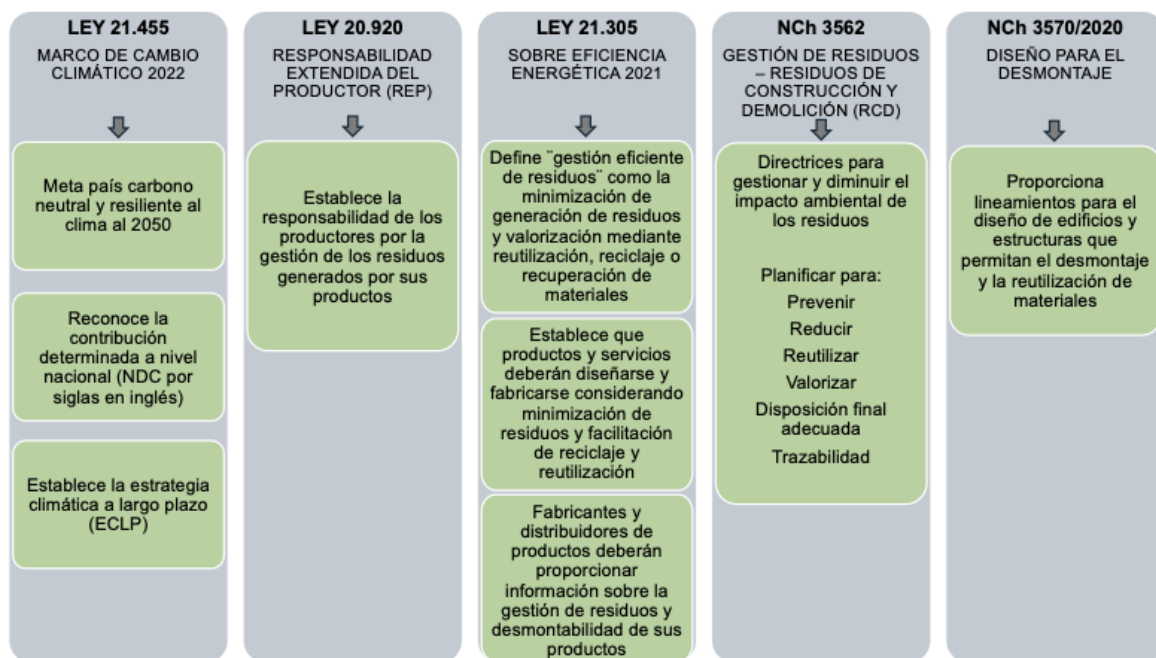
LEY 21.455
MARCO DE CAMBIO CLIMÁTICO 2022

Meta país carbono neutral y resiliente al clima al 2050

Reconoce la contribución determinada a nivel nacional (NDC por siglas en inglés)

Establece la estrategia climática a largo plazo (ECLP)

LEY 20.920
RESPONSABILIDAD EXTENDIDA DEL PRODUCTOR (REP)

Establece la responsabilidad de los productores por la gestión de los residuos generados por sus productos

LEY 21.305
SOBRE EFICIENCIA ENERGÉTICA 2021

Define ¨gestión eficiente de residuos¨ como la minimización de generación de residuos y valorización mediante reutilización, reciclaje o recuperación de materiales

Establece que productos y servicios deberán diseñarse y fabricarse considerando minimización de residuos y facilitación de reciclaje y reutilización

Fabricantes y distribuidores de productos deberán proporcionar información sobre la gestión de residuos y desmontabilidad de sus productos

NCh 3562
GESTIÓN DE RESIDUOS – RESIDUOS DE CONSTRUCCIÓN Y DEMOLICIÓN (RCD)

Directrices para gestionar y diminuir el impacto ambiental de los residuos

Planificar para:
Prevenir
Reducir
Reutilizar
Valorizar
Disposición final adecuada
Trazabilidad

NCh 3570/2020
DISEÑO PARA EL DESMONTAJE

Proporciona lineamientos para el diseño de edificios y estructuras que permitan el desmontaje y la reutilización de materiales